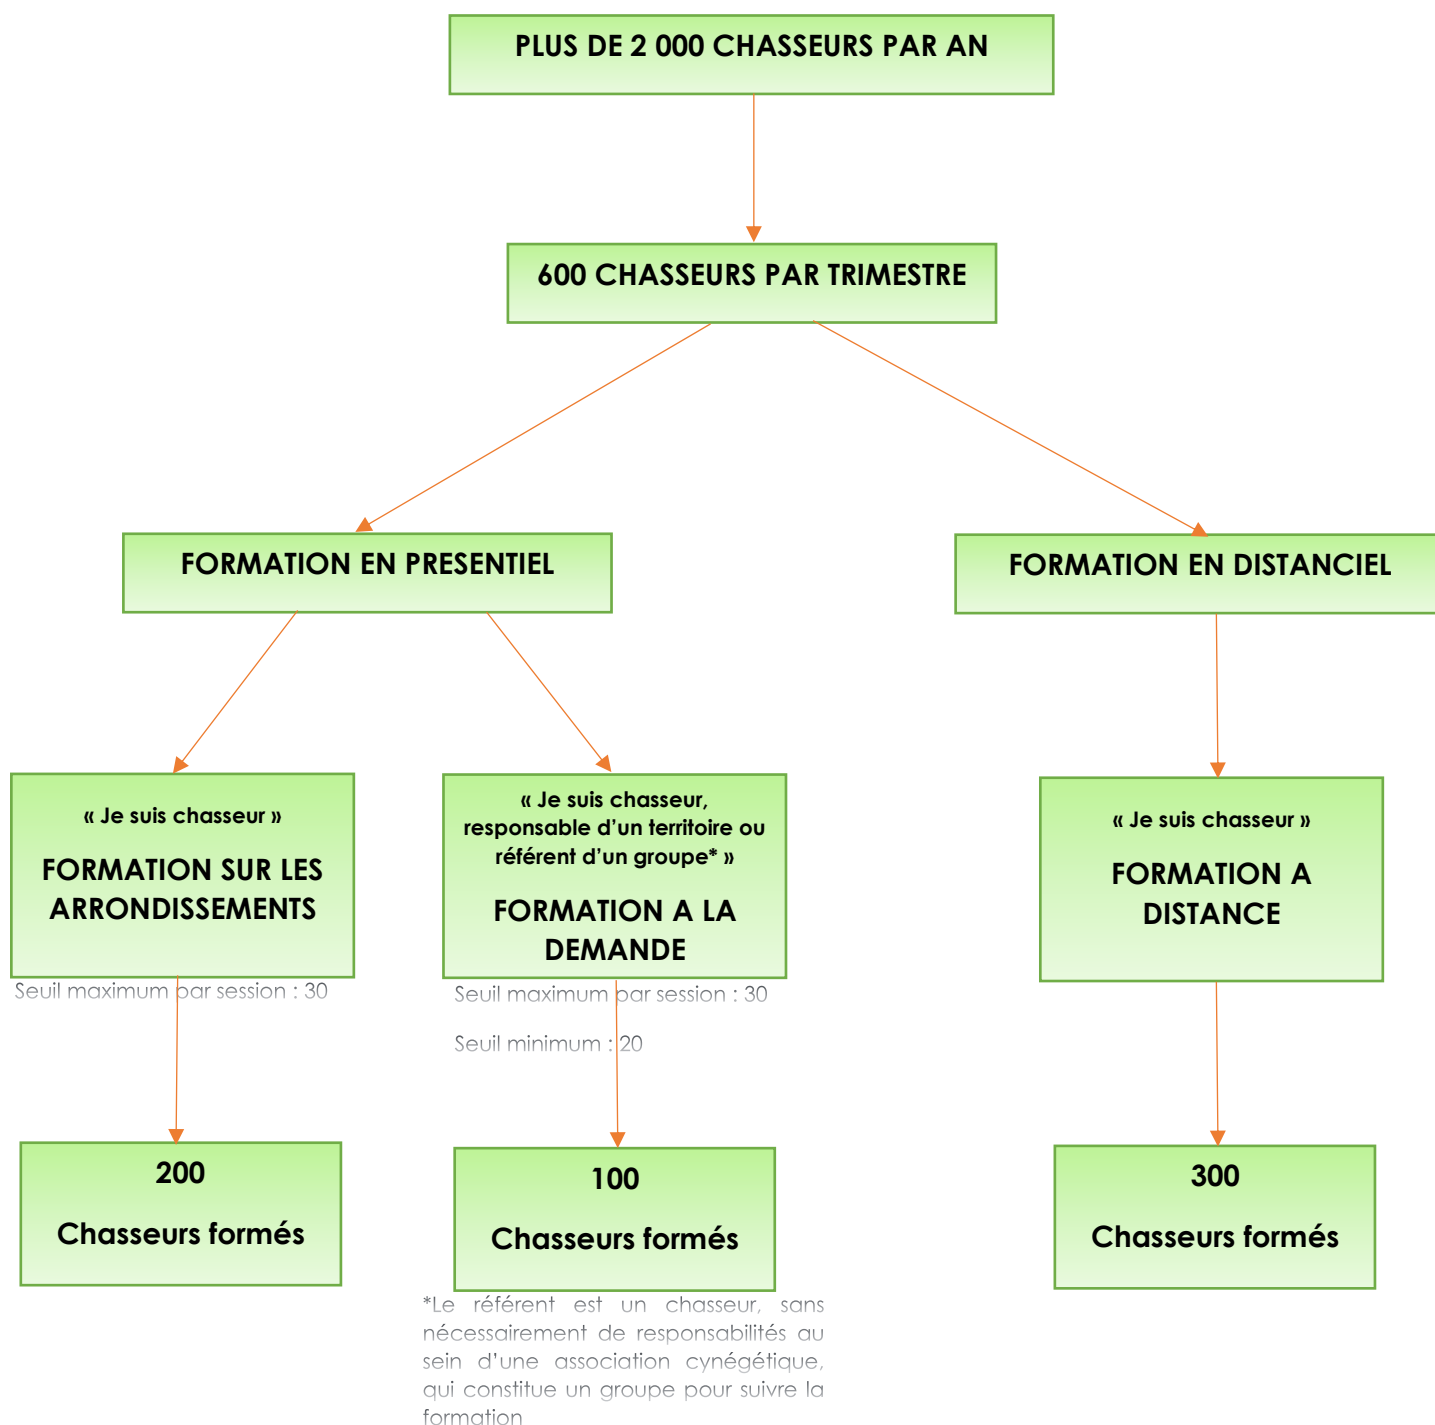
PLUS DE 2 000 CHASSEURS PAR AN

600 CHASSEURS PAR TRIMESTRE

FORMATION EN PRESENTIEL

FORMATION EN DISTANCIEL

« Je suis chasseur »

FORMATION SUR LES ARRONDISSEMENTS

Seuil maximum par session : 30

« Je suis chasseur, responsable d'un territoire ou référent d'un groupe* »

FORMATION A LA DEMANDE

Seuil maximum par session : 30

Seuil minimum : 20

« Je suis chasseur »

FORMATION A DISTANCE

200

Chasseurs formés

100

Chasseurs formés

300

Chasseurs formés

*Le référent est un chasseur, sans nécessairement de responsabilités au sein d'une association cynégétique, qui constitue un groupe pour suivre la formation